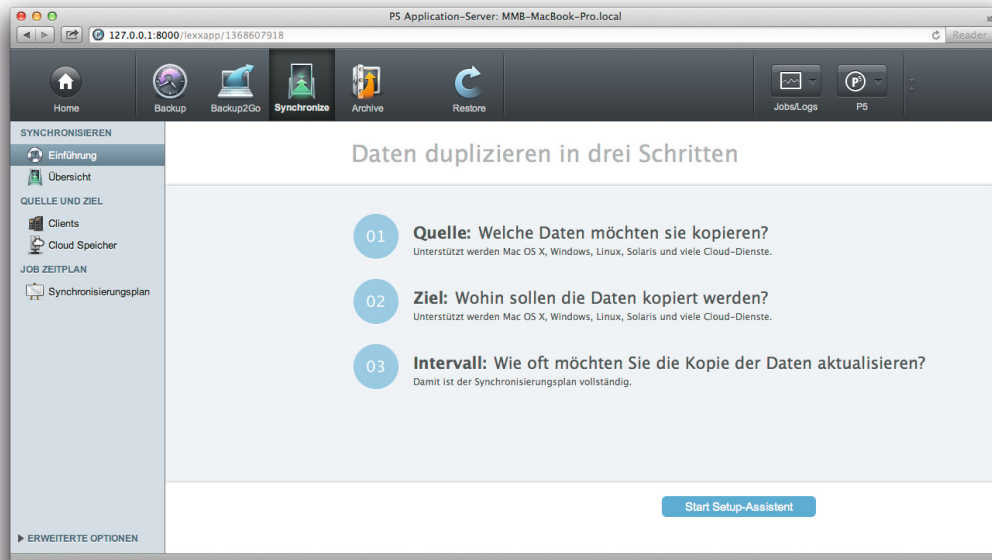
P5 Application-Server: MMB-MacBook-Pro.local

127.0.0.1:8000/lexxapp/1368607918

Reader

Home
Backup
Backup2Go
Synchronize
Archive
Restore
Jobs/Logs
P5

SYNCHRONISIEREN
Einführung
Übersicht
QUELLE UND ZIEL
Clients
Cloud Speicher
JOB ZEITPLAN
Synchronisierungsplan

ERWEITERTE OPTIONEN

Daten duplizieren in drei Schritten

01
Quelle: Welche Daten möchten sie kopieren?
Unterstützt werden Mac OS X, Windows, Linux, Solaris und viele Cloud-Dienste.

02
Ziel: Wohin sollen die Daten kopiert werden?
Unterstützt werden Mac OS X, Windows, Linux, Solaris und viele Cloud-Dienste.

03
Intervall: Wie oft möchten Sie die Kopie der Daten aktualisieren?
Damit ist der Synchronisierungsplan vollständig.

Start Setup-Assistent